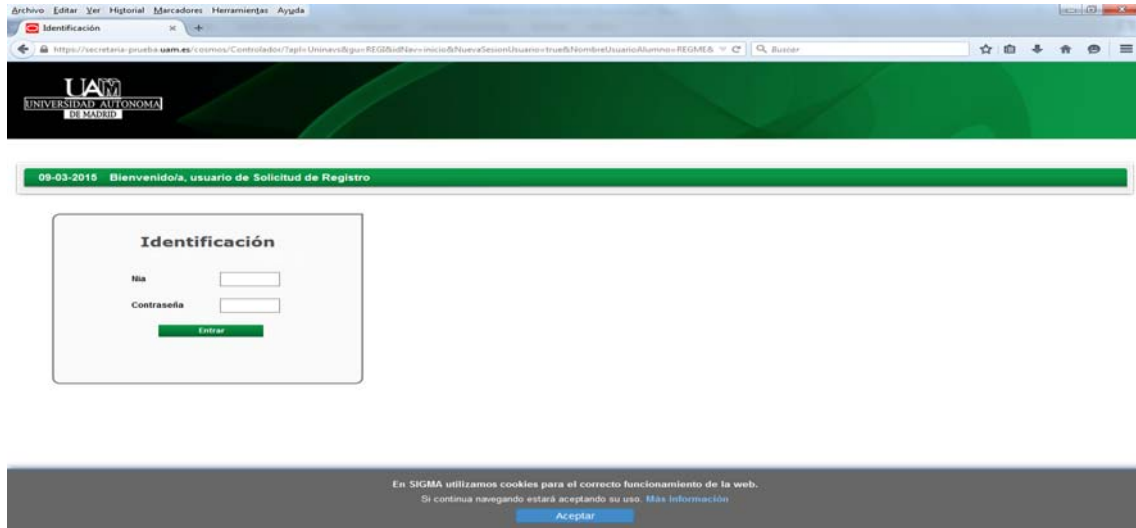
Archivo Editar Ver Historial Marcadores Herramientas Ayuda

Identificación

https://secretaria-prueba.uam.es/cosmos/Controlador/?apl=Uninavs&gu=REG8&idNav=inicio&NuevaSesionUsuario=true&NombreUsuarioAlumno=REGME&

Buscar

UAM
UNIVERSIDAD AUTONOMA
DE MADRID

09-03-2015 Bienvenido/a, usuario de Solicitud de Registro

Identificación

Nia

Contraseña

Entrar

En SIGMA utilizamos cookies para el correcto funcionamiento de la web.
Si continua navegando estará aceptando su uso. Más información

Aceptar